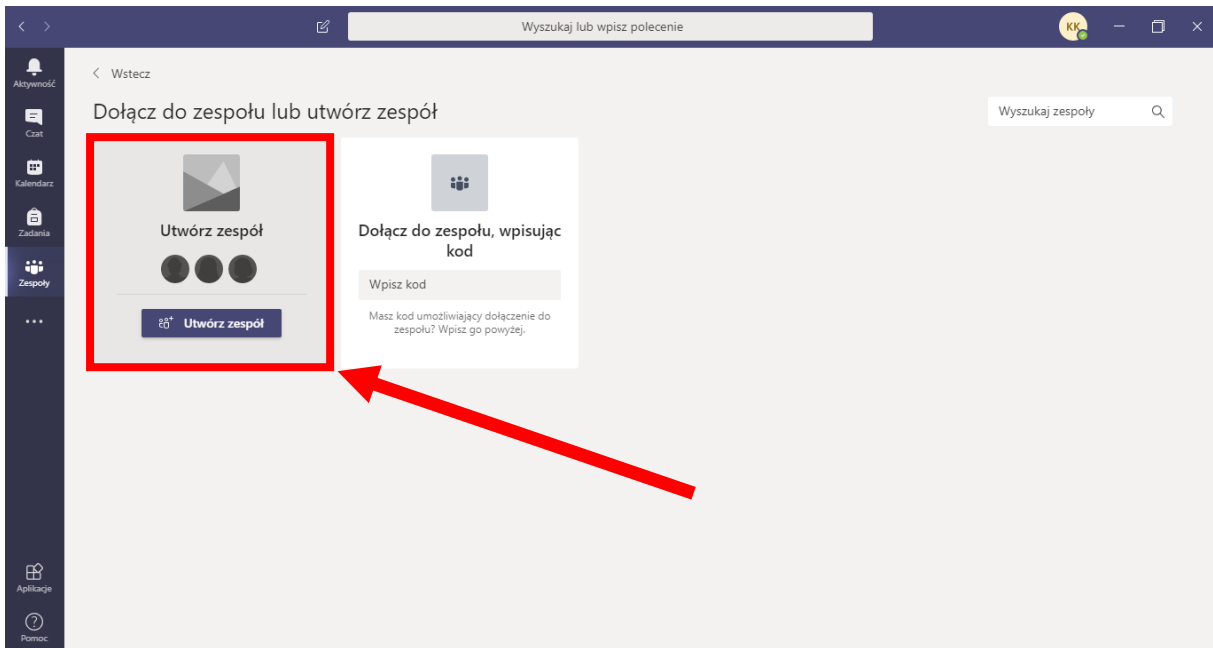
Wyszukaj lub wpisz polecenie

KK

Aktywność

Czat

Kalendarz

Zadania

Zespoły

...

Aplikacje

Pomoc

< Wstecz

Dołącz do zespołu lub utwórz zespół

Wyszukaj zespoły

Utwórz zespół

Utwórz zespół

Dołącz do zespołu, wpisując kod

Wpisz kod

Masz kod umożliwiający dołączenie do zespołu? Wpisz go powyżej.